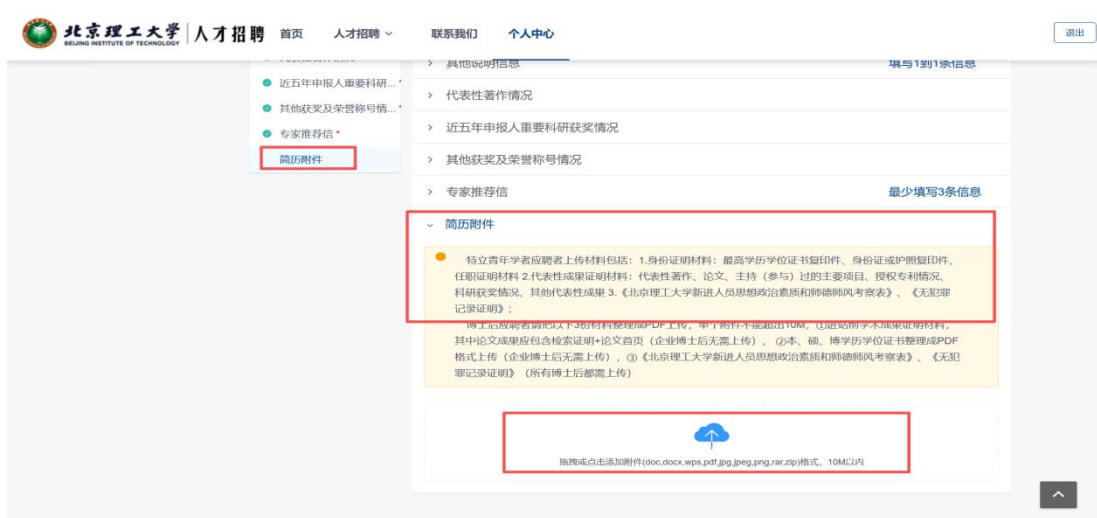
北京理工大学 BEIJING INSTITUTE OF TECHNOLOGY | 人才招聘 首页 人才招聘 联系我们 个人中心

退出

近五年申报人重要科研... *
其他获奖及荣誉称号情... *
专家推荐信 *
简历附件

> 其他说明信息 填写1到1条信息
> 代表性著作情况
> 近五年申报人重要科研获奖情况
> 其他获奖及荣誉称号情况
> 专家推荐信 最少填写3条信息
简历附件

特立青年学者应聘者上传材料包括：1.身份证明材料：最高学历学位证书复印件、身份证或护照复印件、任职证明材料 2.代表性成果证明材料：代表性著作、论文、主持（参与）过的主要项目、授权专利情况、科研获奖情况、其他代表性成果 3.《北京理工大学新进人员思想政治素质和师德师风考察表》、《无犯罪记录证明》；

博士后应聘者请把以下3份材料整理成PDF上传，单个附件不能超出10M，①近5年学术成果证明材料，其中论文成果应包含检索证明+论文首页（企业博士后无需上传），②本、硕、博学历学位证书整理成PDF格式上传（企业博士后无需上传），③《北京理工大学新进人员思想政治素质和师德师风考察表》、《无犯罪记录证明》（所有博士后都需上传）

拖拽或点击添加附件(doc,docx,wps,pdf,jpg,jpeg,png,rar,zip)格式，10M以内